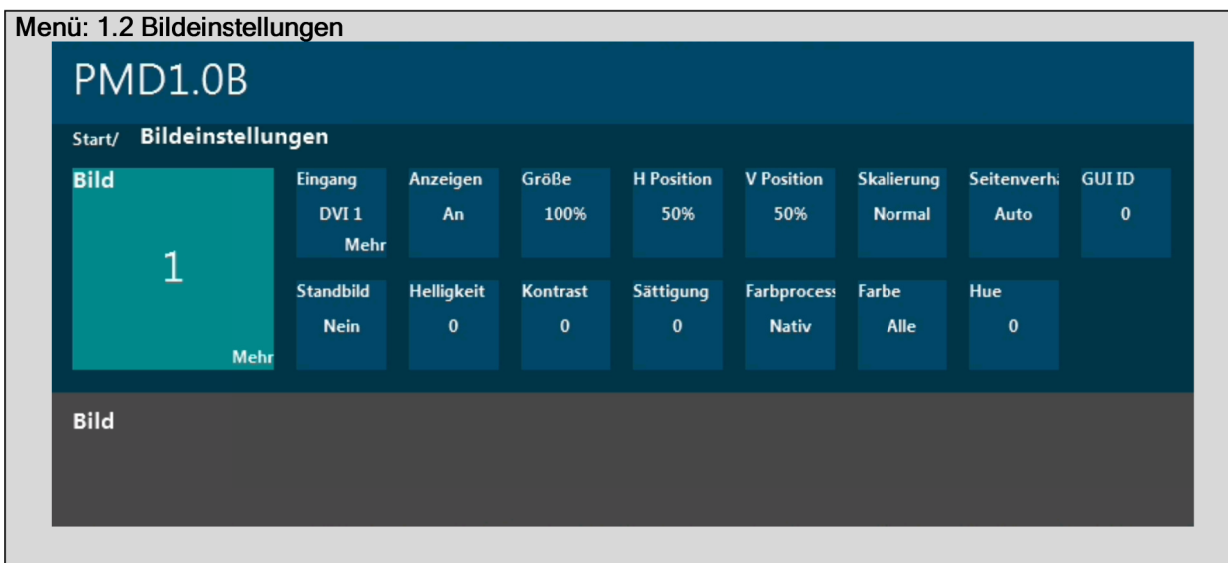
Menü: 1.2 Bildeinstellungen

PMD1.0B

Start/ Bildeinstellungen

Bild

1

Mehr

| Eingang | Anzeigen | Größe | H Position | V Position | Skalierung | Seitenverhä | GUI ID |
|---|---|---|---|---|---|---|---|
| DVI 1 Mehr | An | 100% | 50% | 50% | Normal | Auto | 0 |
| Standbild | Helligkeit | Kontrast | Sättigung | Farbprocess | Farbe | Hue | |
| Nein | 0 | 0 | 0 | Nativ | Alle | 0 | |

Bild